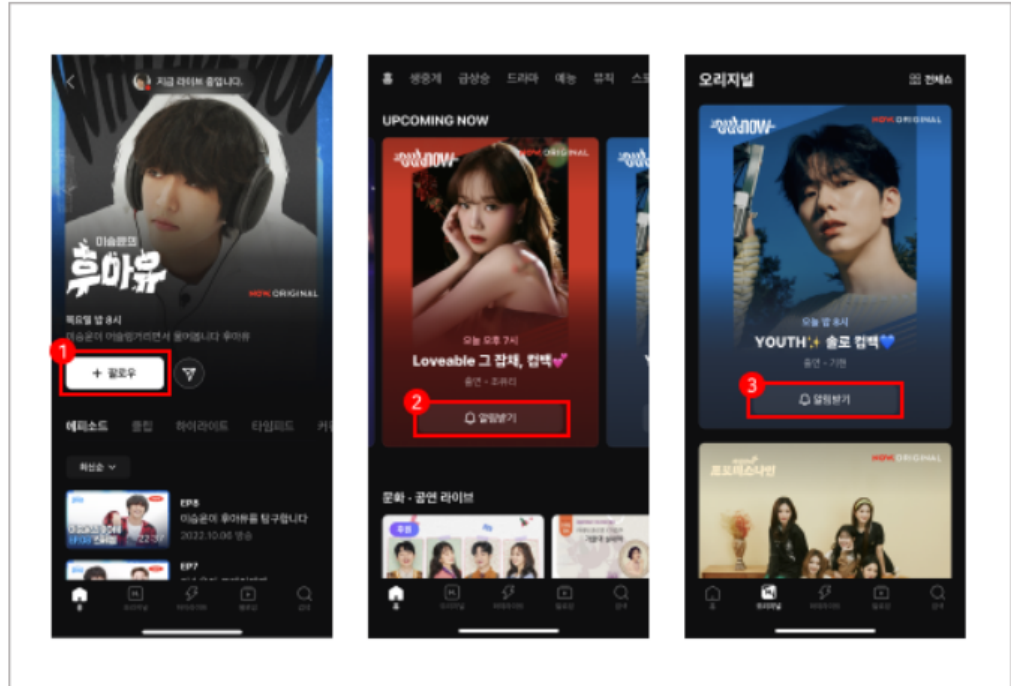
지금 라이브 중입니다.

이승윤의 후아유

NOW. ORIGINAL

목요일 밤 8시

이승윤이 이승윤거리면서 물어봅니다 후아유

1

+ 팔로우

에피소드 클립 하이라이트 타임피드

최신순

EP8

이승윤이 후아유를 탐구합니다

2022.10.06 방송

EP7

홈 생중계 급상승 드라마 예능 뮤직

UPCOMING NOW

NOW. ORIGINAL

오늘 오후 7시

Loveable 그 잡채, 컴백💕

출연 · 조유리

2

알림받기

문화 · 공연 라이브

오리지널

컨테스

NOW. ORIGINAL

오늘 밤 8시

YOUTH✨ 솔로 컴백💙

출연 · 기현

3

알림받기

NOW. ORIGINAL

프로미스나인